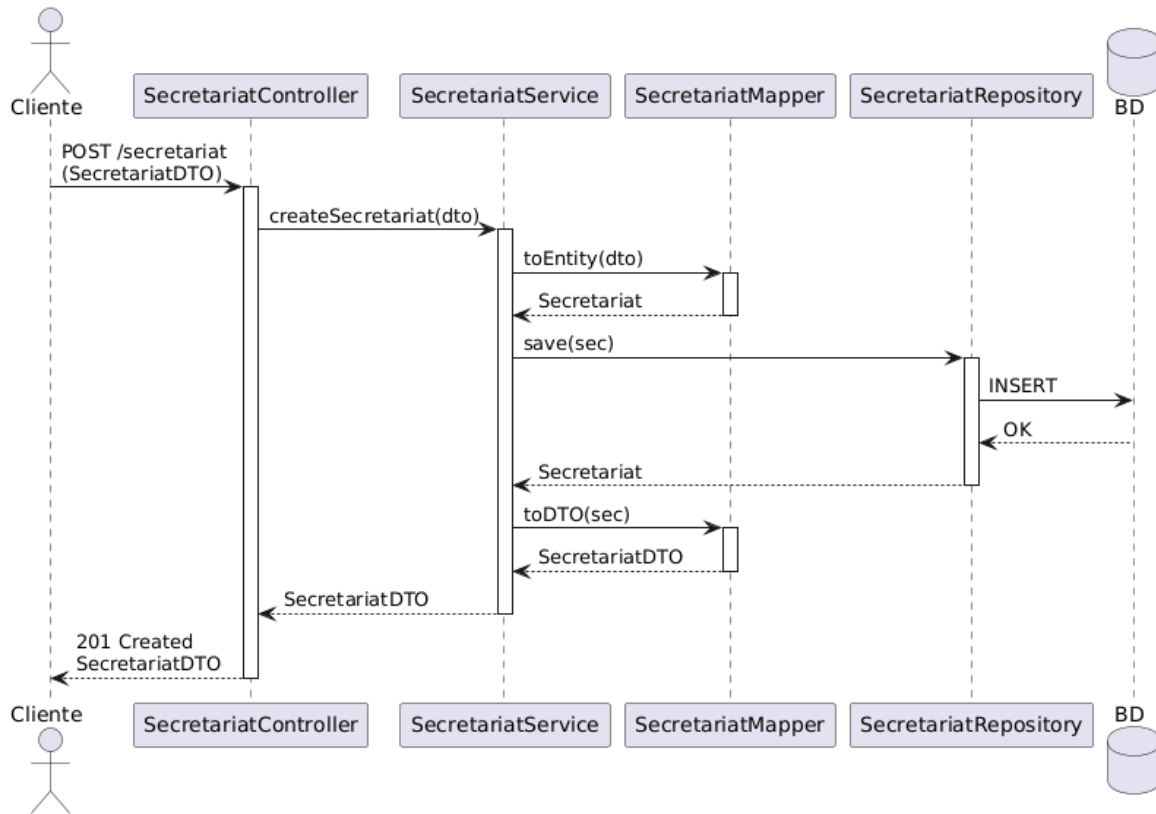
Cliente
SecretariatController
SecretariatService
SecretariatMapper
SecretariatRepository
BD

POST /secretariat (SecretariatDTO)
createSecretariat(dto)
toEntity(dto)
Secretariat
save(sec)
INSERT
OK
Secretariat
toDTO(sec)
SecretariatDTO
SecretariatDTO
201 Created SecretariatDTO

Cliente
SecretariatController
SecretariatService
SecretariatMapper
SecretariatRepository
BD